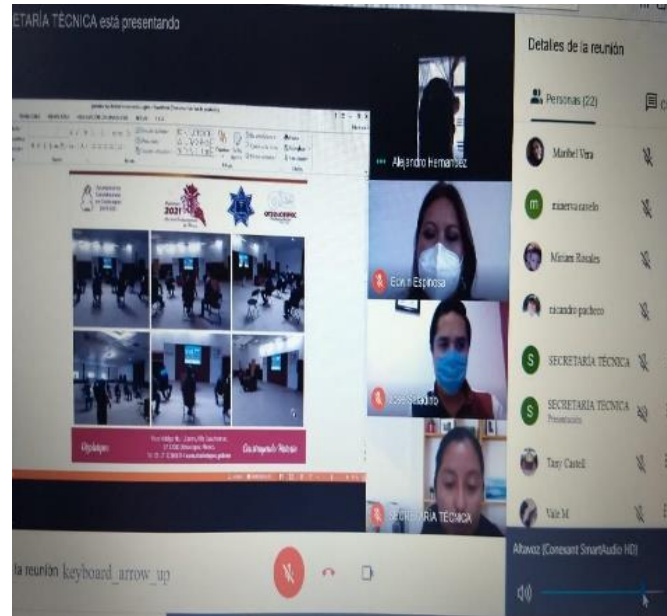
ETARÍA TÉCNICA está presentando

Detalles de la reunión

Personas (22)

2021

Alejandro Hernandez

Edna Espinosa

José Saldaño

SECRETARÍA TÉCNICA

Maribel Vera

minerva cavelo

Miriam Rosales

ricardo pacheco

SECRETARÍA TÉCNICA

SECRETARÍA TÉCNICA
Presentación

Tany Castell

Vale M

Altavoz (Conexant SmartAudio HD)

la reunión keyboard_arrow_up